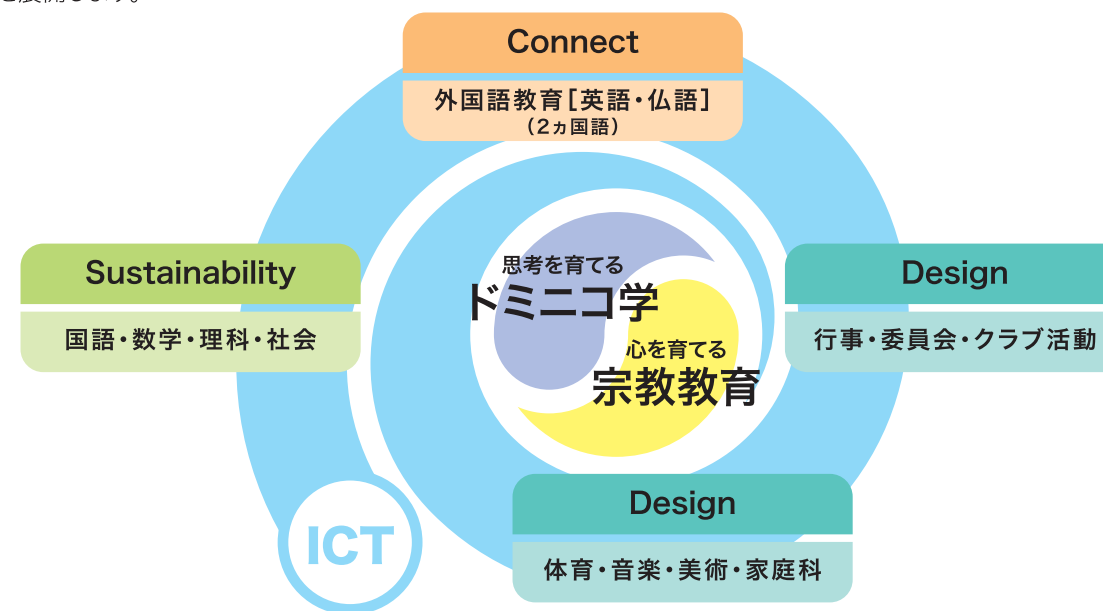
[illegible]

Connect

外国語教育［英語・仏語］
（2ヵ国語）

Sustainability

国語・数学・理科・社会

思考を育てる
ドミニコ学

心を育てる
宗教教育

Design

行事・委員会・クラブ活動

Design

体育・音楽・美術・家庭科

ICT